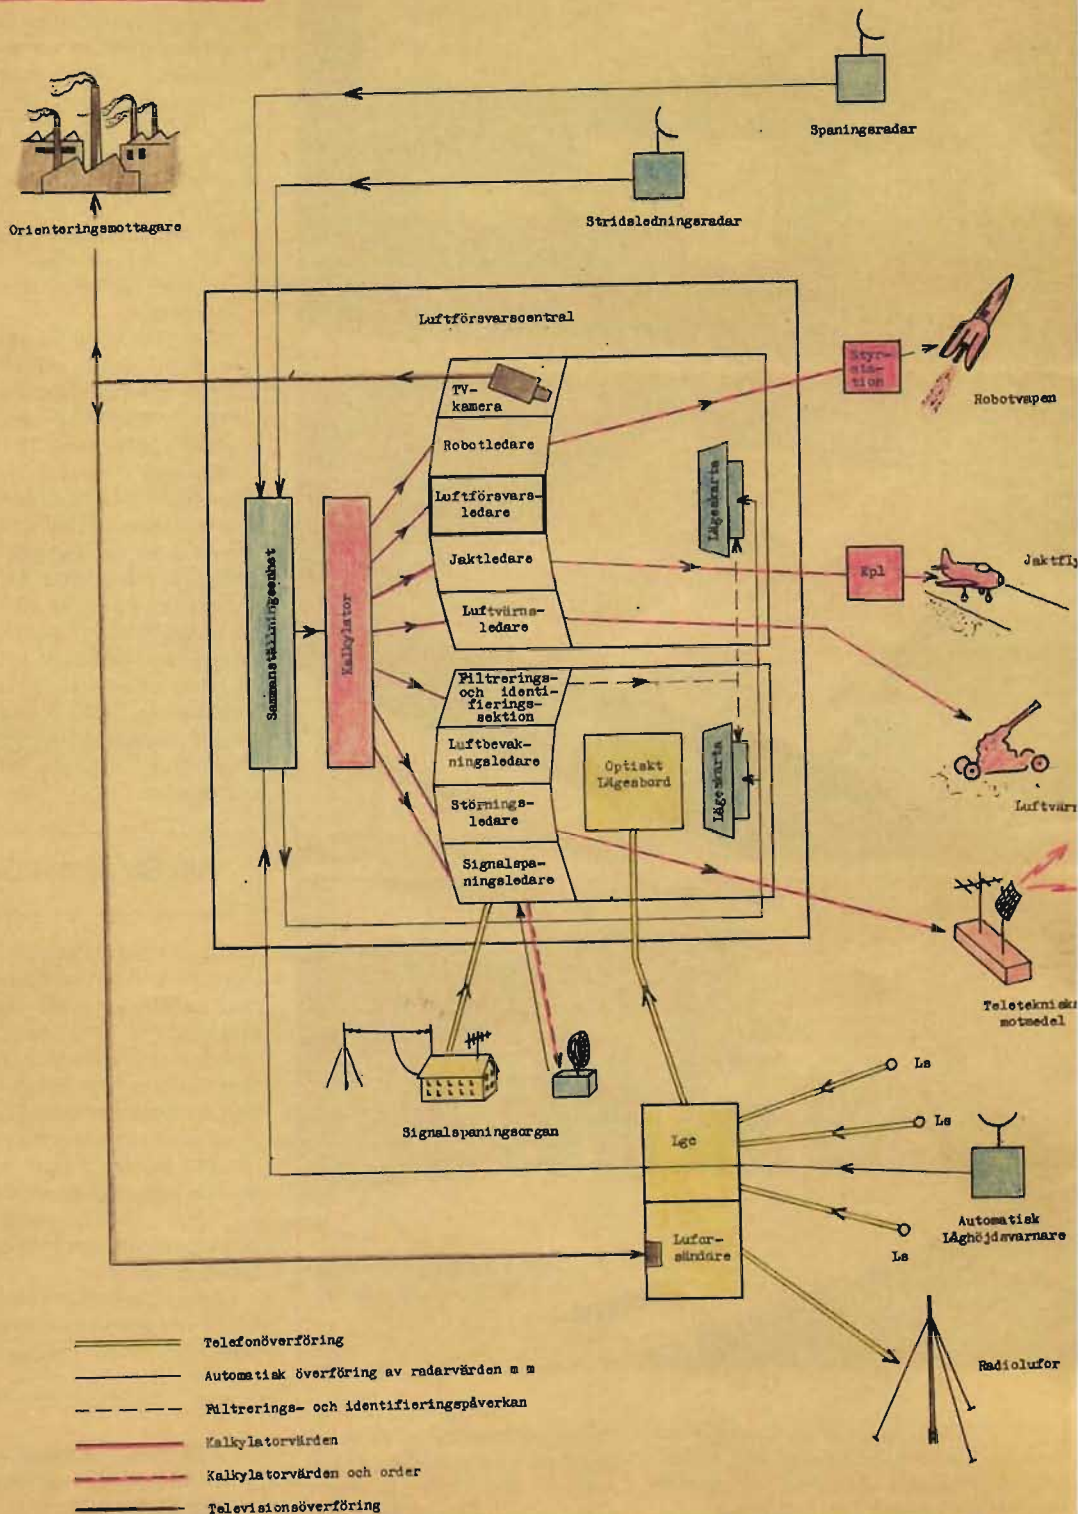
Spaningsradar

Orienteringsmottagare

Stridsledningsradar

Luftförsvarscentral

TV-kamera

Styrstation

Robotvapen

Robotledare

Luftförsvarsledare

Lägeskarta

Sammanställningsenhet

Kalkylator

Jaktledare

Kpl

Jaktfly

Luftvärnsledare

Filtrerings- och identifieringssektion

Luftbevakningsledare

Optiskt lägesbord

Lägeskarta

Luftvärn

Störningsledare

Signalspaningsledare

Teletekniska motmedel

Ls

Signalspaningsorgan

Lgc

Ls

Automatisk låghöjdsvarnare

Luforsändare

Ls

Radiolufor

Telefonöverföring

Automatisk överföring av radarvärden m m

Filtrerings- och identifieringspåverkan

Kalkylatorvärden

Kalkylatorvärden och order

Televisionsöverföring